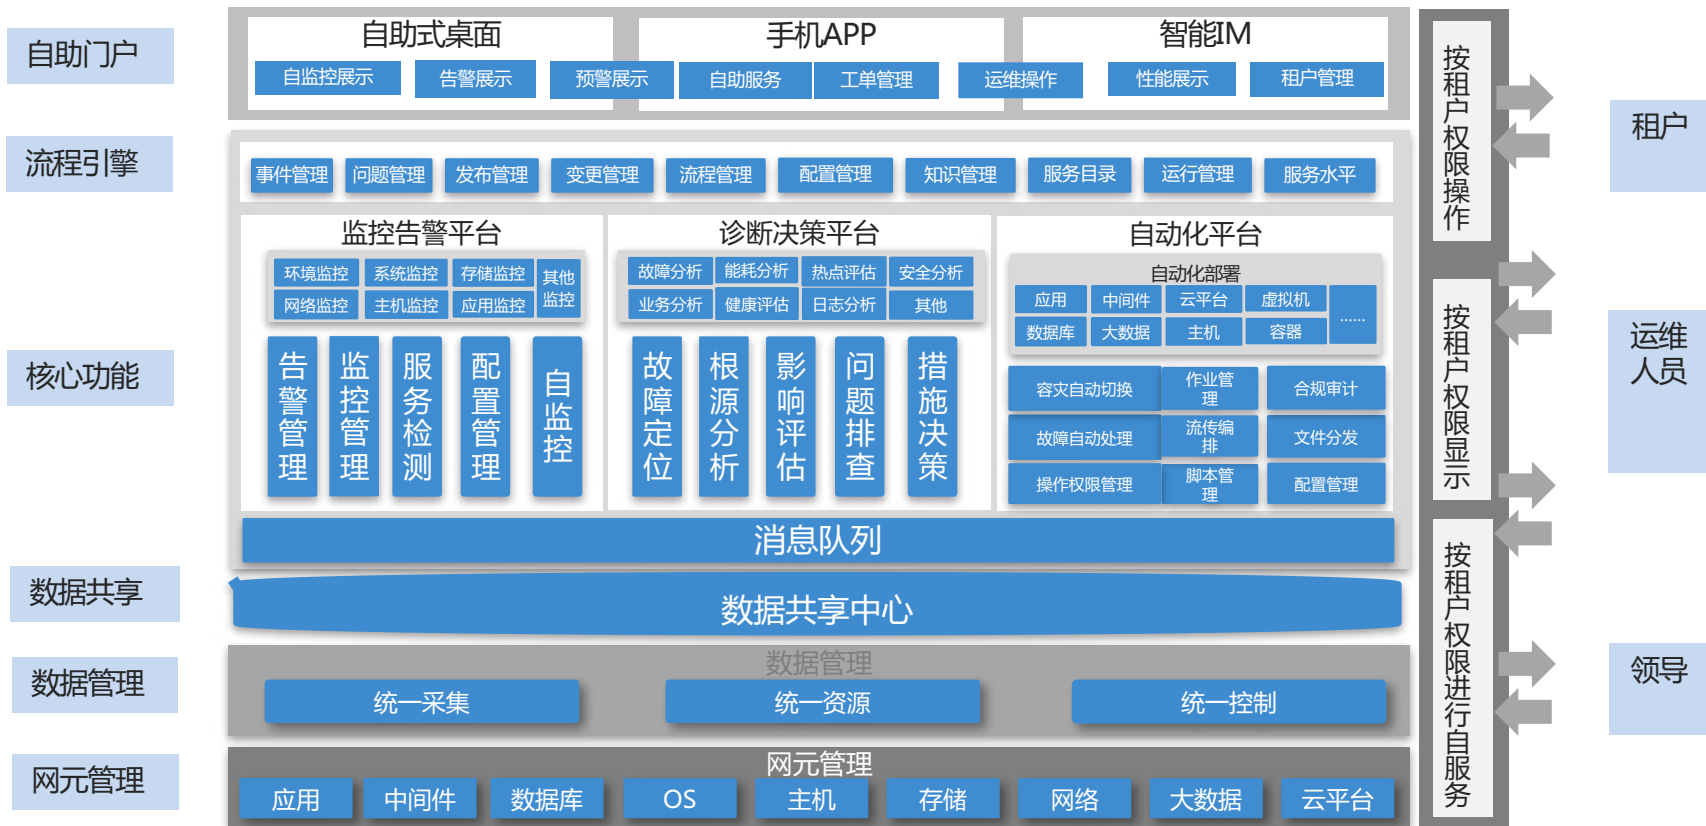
自助门户

流程引擎

核心功能

数据共享

数据管理

网元管理

自助式桌面

手机APP

智能IM

自监控展示 告警展示 预警展示 自助服务 工单管理 运维操作 性能展示 租户管理

事件管理 问题管理 发布管理 变更管理 流程管理 配置管理 知识管理 服务目录 运行管理 服务水平

监控告警平台

环境监控 系统监控 存储监控 其他监控

网络监控 主机监控 应用监控

告警管理 监控管理 服务检测 配置管理 自监控

诊断决策平台

故障分析 能耗分析 热点评估 安全分析

业务分析 健康评估 日志分析 其他

故障定位 根源分析 影响评估 问题排查 措施决策

自动化平台

自动化部署

应用 中间件 云平台 虚拟机 ......

数据库 大数据 主机 容器

容灾自动切换 作业管理 合规审计

故障自动处理 流传编排 文件分发

操作权限管理 脚本管理 配置管理

消息队列

数据共享中心

数据管理

统一采集 统一资源 统一控制

网元管理

应用 中间件 数据库 OS 主机 存储 网络 大数据 云平台

按租户权限操作

按租户权限显示

按租户权限进行自服务

租户

运维人员

领导